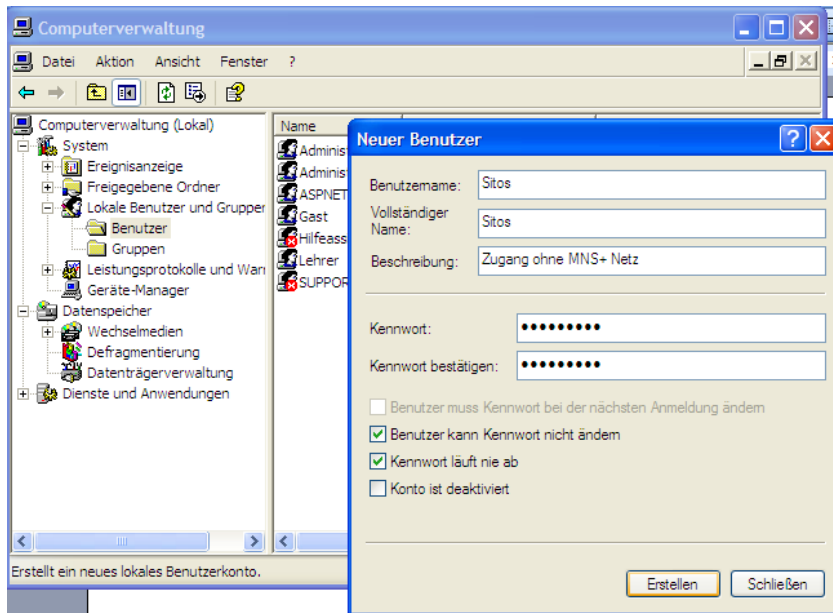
Computerverwaltung

Datei Aktion Ansicht Fenster ?

Computerverwaltung (Lokal)
System
Ereignisanzeige
Freigegebene Ordner
Lokale Benutzer und Gruppen
Benutzer
Gruppen
Leistungsprotokolle und War
Geräte-Manager
Datenspeicher
Wechselmedien
Defragmentierung
Datenträgerverwaltung
Dienste und Anwendungen

Name
Administ
Administ
ASPNET
Gast
Hilfeass
Lehrer
SUPPOR

Erstellt ein neues lokales Benutzerkonto.

Neuer Benutzer

Benutzername: Sitos
Vollständiger Name: Sitos
Beschreibung: Zugang ohne MNS+ Netz

Kennwort: ••••••••••
Kennwort bestätigen: ••••••••••

Benutzer muss Kennwort bei der nächsten Anmeldung ändern
Benutzer kann Kennwort nicht ändern
Kennwort läuft nie ab
Konto ist deaktiviert

Erstellen Schließen